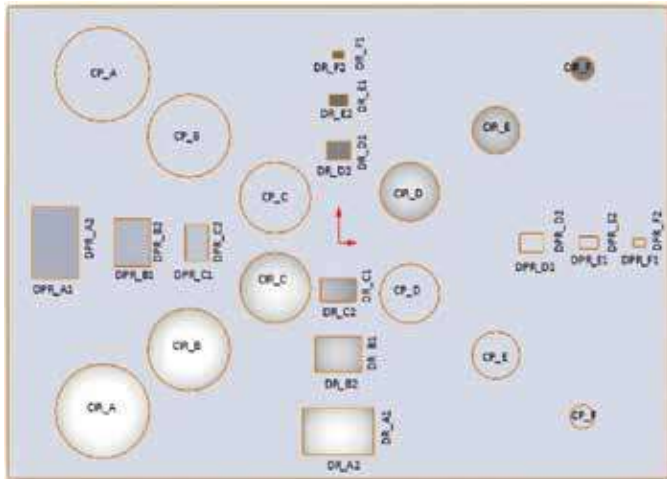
CP_A

CP_B

CP_C

CP_D

CP_E

CP_F

DR_F2
DR_F1

DR_E2
DR_E1

DR_D2
DR_D1

DPR_A2
DPR_A1

DPR_B2
DPR_B1

DPR_C2
DPR_C1

CP_C

DR_C2
DR_C1

CP_D

DPR_D2
DPR_D1

DPR_E2
DPR_E1

DPR_F2
DPR_F1

CP_B

DR_B2
DR_B1

CP_E

CP_A

DR_A2
DR_A1

CP_F